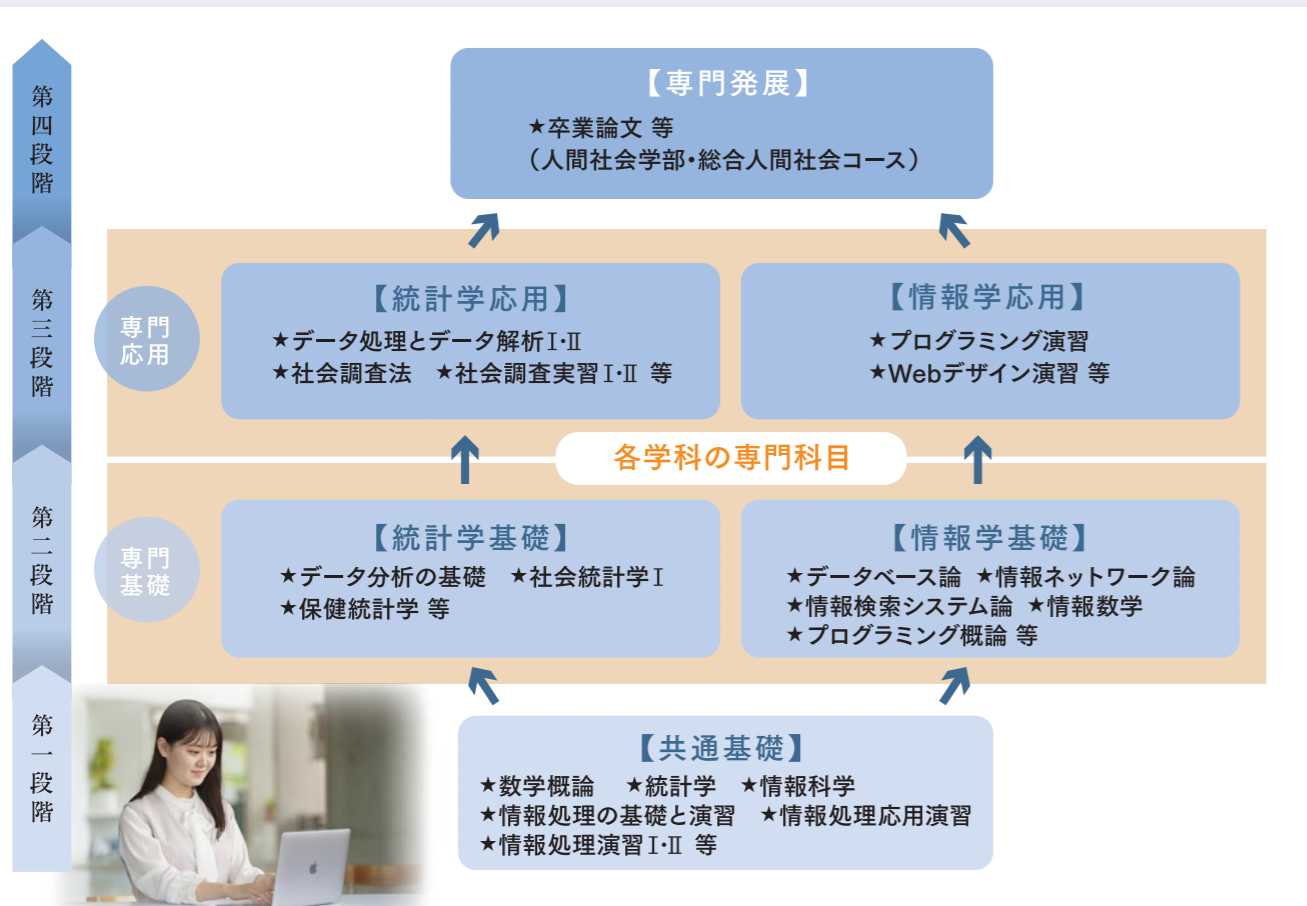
第四段階

【専門発展】
★卒業論文 等
（人間社会学部・総合人間社会コース）

第三段階

専門応用

【統計学応用】
★データ処理とデータ解析Ⅰ・Ⅱ
★社会調査法　★社会調査実習Ⅰ・Ⅱ 等

【情報学応用】
★プログラミング演習
★Webデザイン演習 等

各学科の専門科目

第二段階

専門基礎

【統計学基礎】
★データ分析の基礎　★社会統計学Ⅰ
★保健統計学 等

【情報学基礎】
★データベース論 ★情報ネットワーク論
★情報検索システム論 ★情報数学
★プログラミング概論 等

第一段階

【共通基礎】
★数学概論　★統計学　★情報科学
★情報処理の基礎と演習　★情報処理応用演習
★情報処理演習Ⅰ・Ⅱ 等